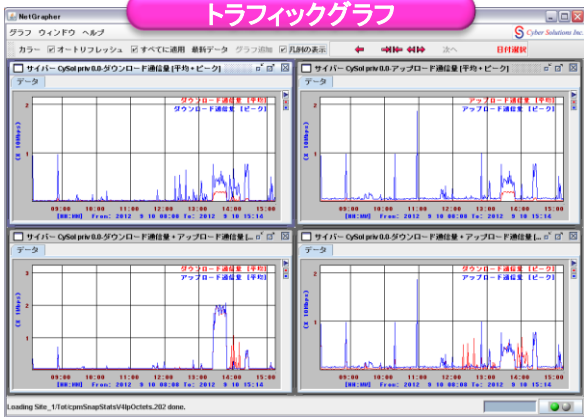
NetGrapher

トラフィックグラフ

グラフ ウィンドウ ヘルプ

Cyber Solutions Inc.

カラー ☑オートリフレッシュ ☑すべてに適用 最新データ グラフ追加 ☑凡例の表示 次へ 日付選択

サイバー CySol priv 0.0-ダウンロード通信量 [平均+ピーク]

データ

ダウンロード通信量 [平均]
ダウンロード通信量 [ピーク]

2
1
0

(X 10Mbps)

09:00 10:00 11:00 12:00 13:00 14:00 15:00
[HH:MM] From: 2012 9 18 08:00 To: 2012 9 18 15:14

サイバー CySol priv 0.0-アップロード通信量 [平均+ピーク]

データ

アップロード通信量 [平均]
アップロード通信量 [ピーク]

2
1
0

(X 10Mbps)

09:00 10:00 11:00 12:00 13:00 14:00 15:00
[HH:MM] From: 2012 9 18 08:00 To: 2012 9 18 15:14

サイバー CySol priv 0.0-ダウンロード通信量+アップロード通信量 [平均]

データ

ダウンロード通信量 [平均]
アップロード通信量 [平均]

3
2
1
0

(X 10Mbps)

09:00 10:00 11:00 12:00 13:00 14:00 15:00
[HH:MM] From: 2012 9 18 08:00 To: 2012 9 18 15:14

サイバー CySol priv 0.0-ダウンロード通信量+アップロード通信量 [...

データ

ダウンロード通信量 [ピーク]
アップロード通信量 [ピーク]

3
2
1
0

(X 10Mbps)

09:00 10:00 11:00 12:00 13:00 14:00 15:00
[HH:MM] From: 2012 9 18 08:00 To: 2012 9 18 15:14

Loading Site_1/Tot/cpmSnapStatsV4IpOctets.202 done.